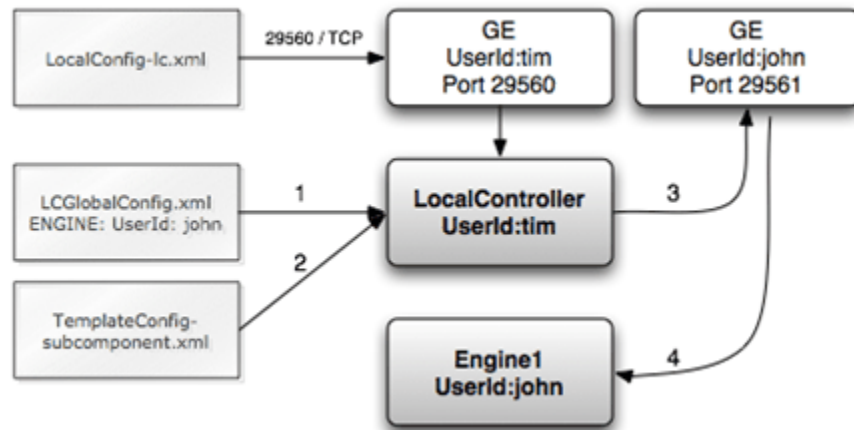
LocalConfig-lc.xml

29560 / TCP

GE
UserId:tim
Port 29560

GE
UserId:john
Port 29561

LCGlobalConfig.xml
ENGINE: UserId: john

1

LocalController
UserId:tim

3

2

TemplateConfig-subcomponent.xml

Engine1
UserId:john

4